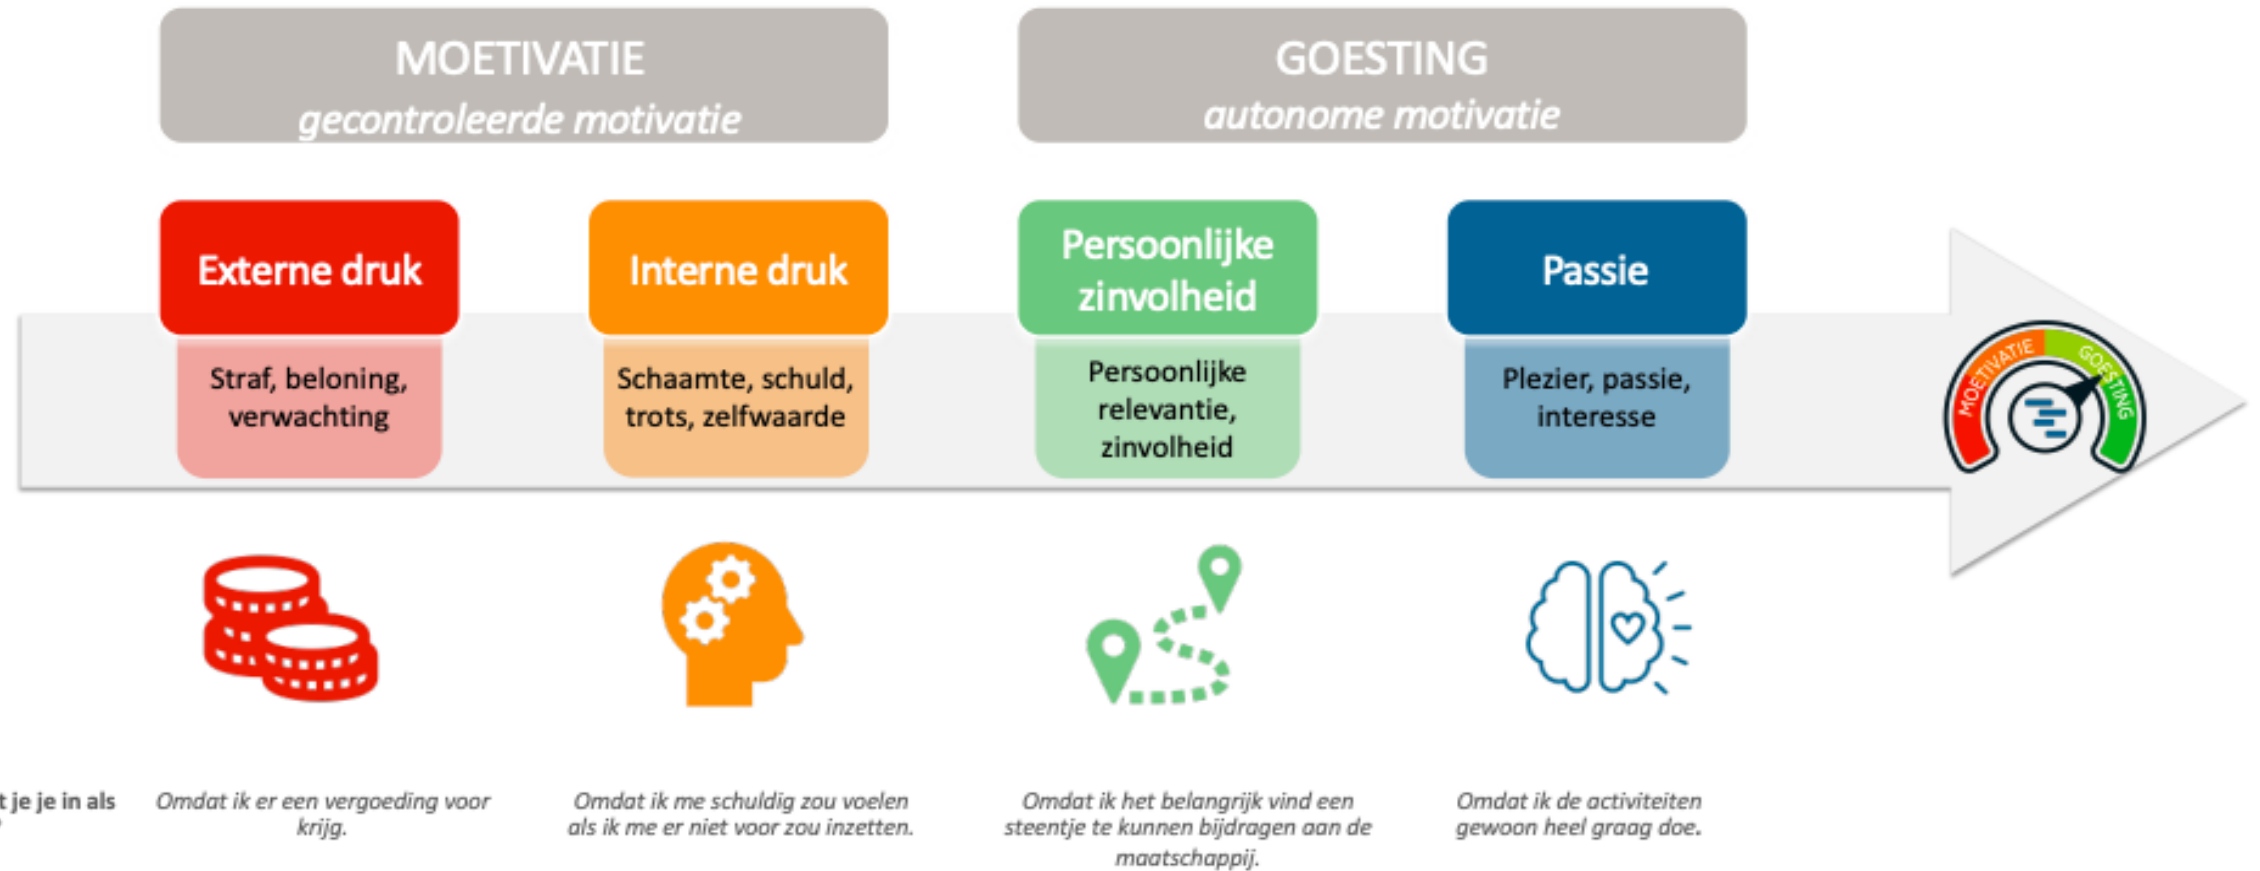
MOETIVATIE
gecontroleerde motivatie

GOESTING
autonome motivatie

Externe druk

Straf, beloning, verwachting

Interne druk

Schaamte, schuld, trots, zelfwaarde

Persoonlijke zinvolheid

Persoonlijke relevantie, zinvolheid

Passie

Plezier, passie, interesse

MOETIVATIE GOESTING

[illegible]t je je in als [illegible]

Omdat ik er een vergoeding voor krijg.

Omdat ik me schuldig zou voelen als ik me er niet voor zou inzetten.

Omdat ik het belangrijk vind een steentje te kunnen bijdragen aan de maatschappij.

Omdat ik de activiteiten gewoon heel graag doe.